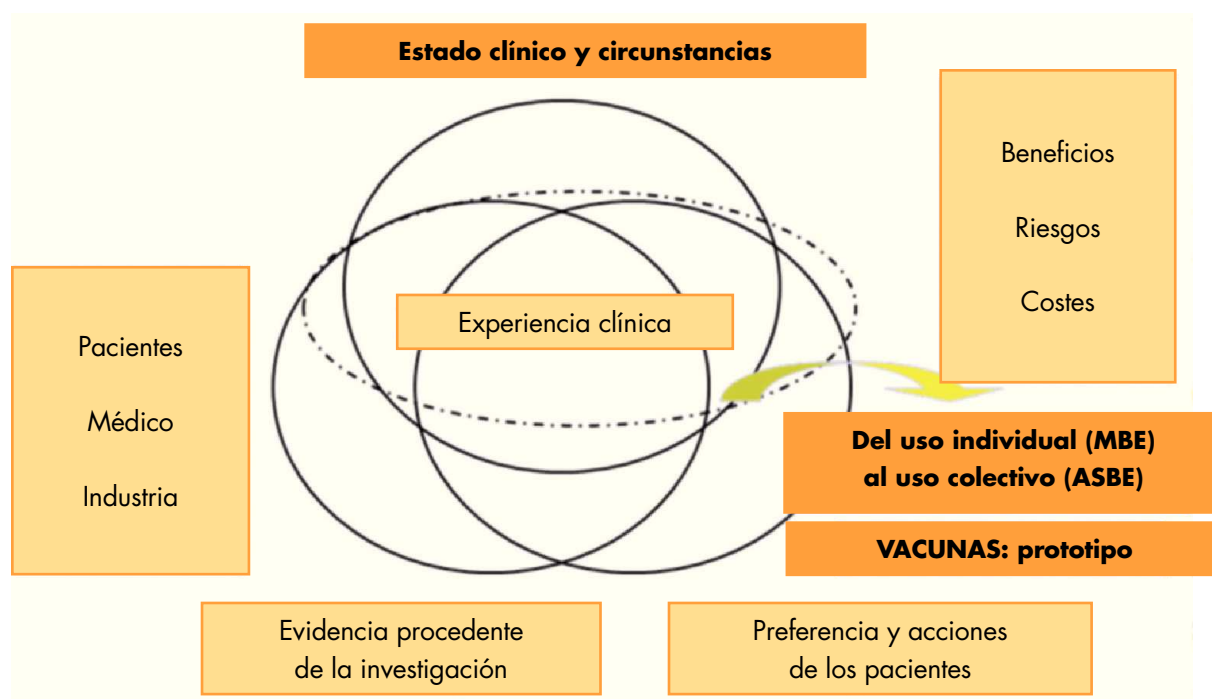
Estado clínico y circunstancias

Beneficios

Riesgos

Costes

Pacientes

Médico

Industria

Experiencia clínica

Del uso individual (MBE) al uso colectivo (ASBE)

VACUNAS: prototipo

Evidencia procedente de la investigación

Preferencia y acciones de los pacientes